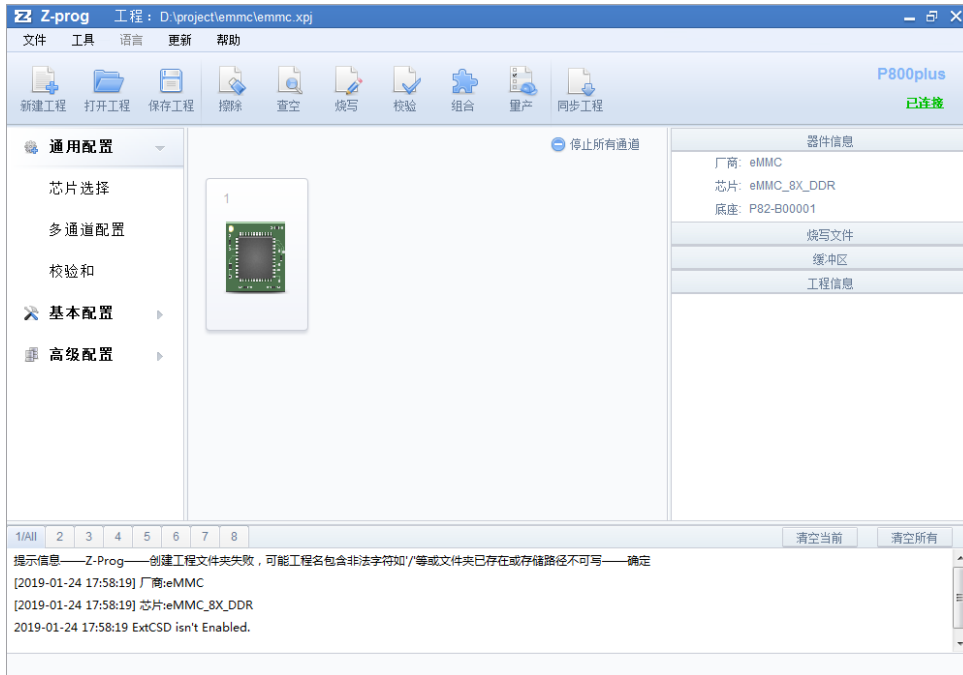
Z-prog 工程：D:\project\emmc\emmc.xpj

文件 工具 语言 更新 帮助

新建工程 打开工程 保存工程 擦除 查空 烧写 校验 组合 量产 同步工程

P800plus
已连接

通用配置
芯片选择
多通道配置
校验和
基本配置
高级配置

停止所有通道

1

器件信息
厂商: eMMC
芯片: eMMC_8X_DDR
底座: P82-B00001
烧写文件
缓冲区
工程信息

1/All 2 3 4 5 6 7 8

清空当前 清空所有

提示信息——Z-Prog——创建工程文件夹失败，可能工程名包含非法字符如'/'等或文件夹已存在或存储路径不可写——确定
[2019-01-24 17:58:19] 厂商:eMMC
[2019-01-24 17:58:19] 芯片:eMMC_8X_DDR
2019-01-24 17:58:19 ExtCSD isn't Enabled.